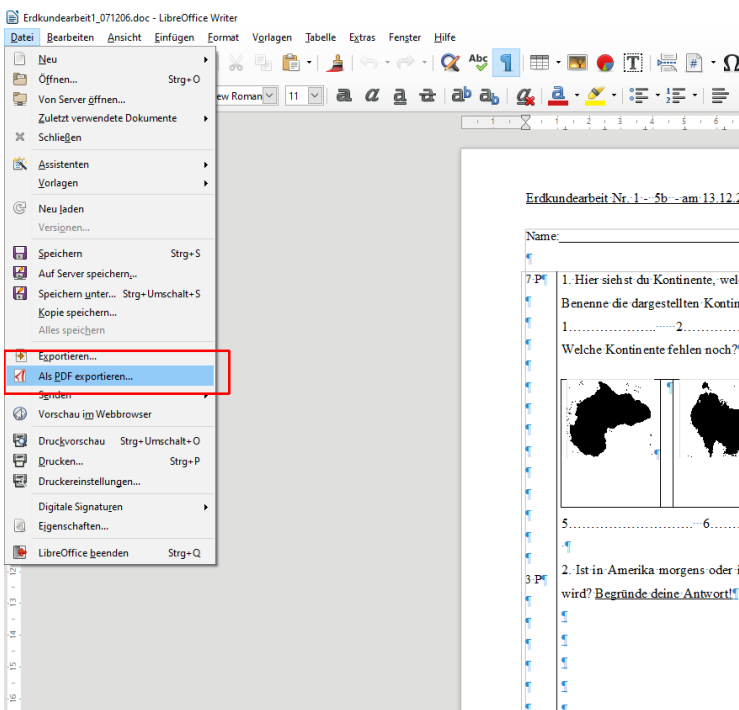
Erdkundearbeit1_071206.doc - LibreOffice Writer

Datei Bearbeiten Ansicht Einfügen Format Vorlagen Tabelle Extras Fenster Hilfe

Neu
Öffnen... Strg+O
Von Server öffnen...
Zuletzt verwendete Dokumente
Schließen

Assistenten
Vorlagen

Neu laden
Versionen...

Speichern Strg+S
Auf Server speichern...
Speichern unter... Strg+Umschalt+S
Kopie speichern...
Alles speichern

Exportieren...
Als PDF exportieren...
Senden
Vorschau im Webbrowser

Druckvorschau Strg+Umschalt+O
Drucken... Strg+P
Druckereinstellungen...

Digitale Signaturen
Eigenschaften...

LibreOffice beenden Strg+Q

New Roman 11

Erdkundearbeit Nr. 1 - 5b - am 13.12.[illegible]

Name:

7 P 1. Hier siehst du Kontinente, wel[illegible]
Benenne die dargestellten Kontin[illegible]
1…………………2…………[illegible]
Welche Kontinente fehlen noch?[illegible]

5…………………………6……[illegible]

3 P 2. Ist in Amerika morgens oder i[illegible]
wird? Begründe deine Antwort!